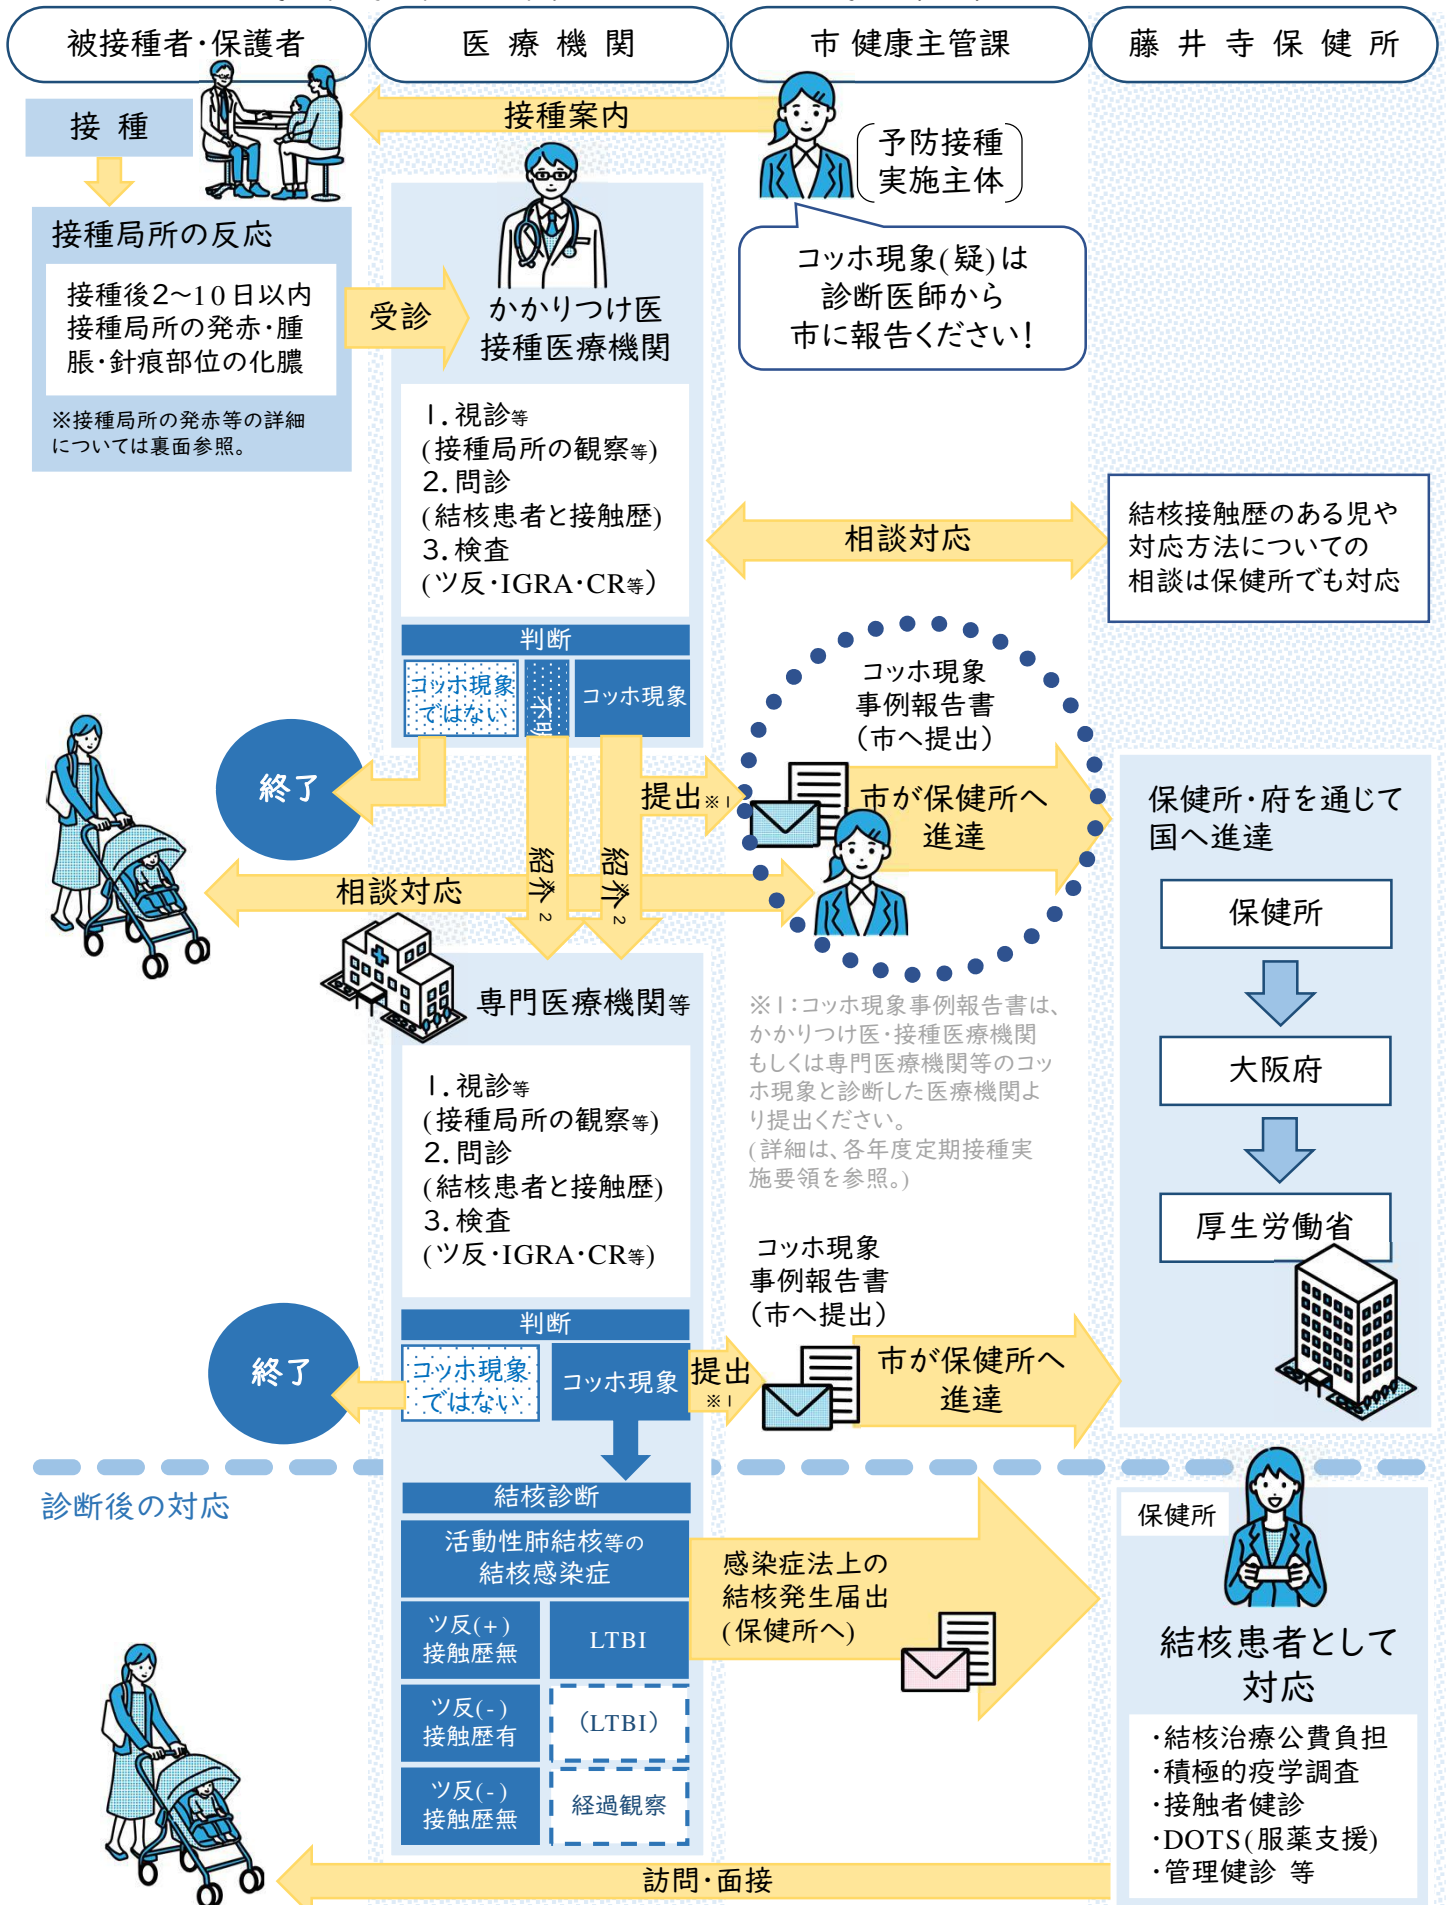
被接種者・保護者

医療機関

市 健康主管課

藤井寺保健所

接種

接種案内

予防接種
実施主体

接種局所の反応

接種後2~10日以内
接種局所の発赤・腫脹・針痕部位の化膿

※接種局所の発赤等の詳細については裏面参照。

受診

かかりつけ医
接種医療機関

コッホ現象(疑)は
診断医師から
市に報告ください!

1.視診等
(接種局所の観察等)
2.問診
(結核患者と接触歴)
3.検査
(ツ反・IGRA・CR等)

相談対応

結核接触歴のある児や対応方法についての相談は保健所でも対応

判断

コッホ現象ではない

不明

コッホ現象

コッホ現象
事例報告書
(市へ提出)

終了

提出※1

市が保健所へ
進達

保健所・府を通じて国へ進達

相談対応

紹介※2

紹介※2

保健所

専門医療機関等

※1:コッホ現象事例報告書は、かかりつけ医・接種医療機関もしくは専門医療機関等のコッホ現象と診断した医療機関より提出ください。
(詳細は、各年度定期接種実施要領を参照。)

大阪府

1.視診等
(接種局所の観察等)
2.問診
(結核患者と接触歴)
3.検査
(ツ反・IGRA・CR等)

厚生労働省

コッホ現象
事例報告書
(市へ提出)

判断

終了

コッホ現象ではない

コッホ現象

提出
※1

市が保健所へ
進達

診断後の対応

結核診断

保健所

活動性肺結核等の
結核感染症

感染症法上の
結核発生届出
(保健所へ)

ツ反(+)
接触歴無

LTBI

結核患者として
対応

ツ反(-)
接触歴有

(LTBI)

ツ反(-)
接触歴無

経過観察

・結核治療公費負担
・積極的疫学調査
・接触者健診
・DOTS(服薬支援)
・管理健診 等

訪問・面接